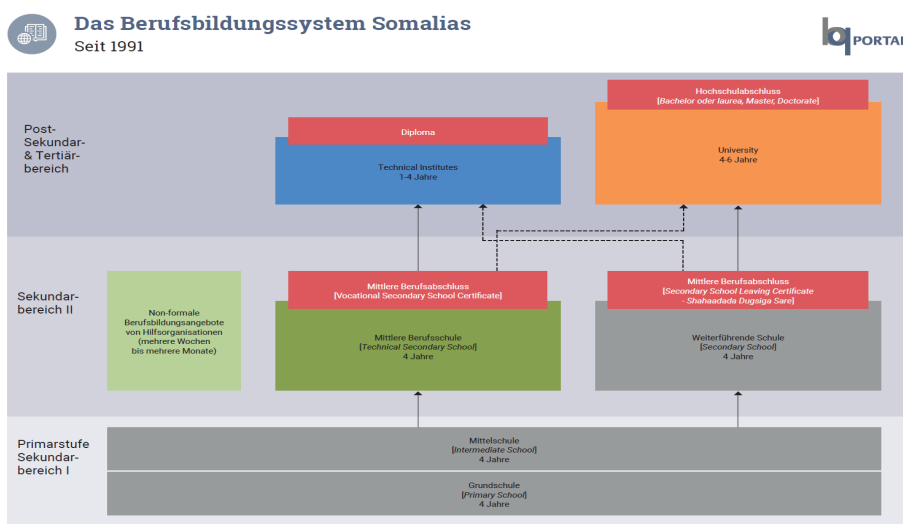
Das Berufsbildungssystem Somalias
Seit 1991

bq PORTAL

Post-Sekundar- & Tertiärbereich

Diploma

Technical Institutes
1-4 Jahre

Hochschulabschluss
[Bachelor oder laurea, Master, Doctorate]

University
4-6 Jahre

Sekundarbereich II

Non-formale Berufsbildungsangebote von Hilfsorganisationen (mehrere Wochen bis mehrere Monate)

Mittlere Berufsabschluss
[Vocational Secondary School Certificate]

Mittlere Berufsschule
[Technical Secondary School]
4 Jahre

Mittlere Berufsabschluss
[Secondary School Leaving Certificate - Shahaadada Dugsiga Sare]

Weiterführende Schule
[Secondary School]
4 Jahre

Primarstufe Sekundarbereich I

Mittelschule
[Intermediate School]
4 Jahre

Grundschule
[Primary School]
4 Jahre